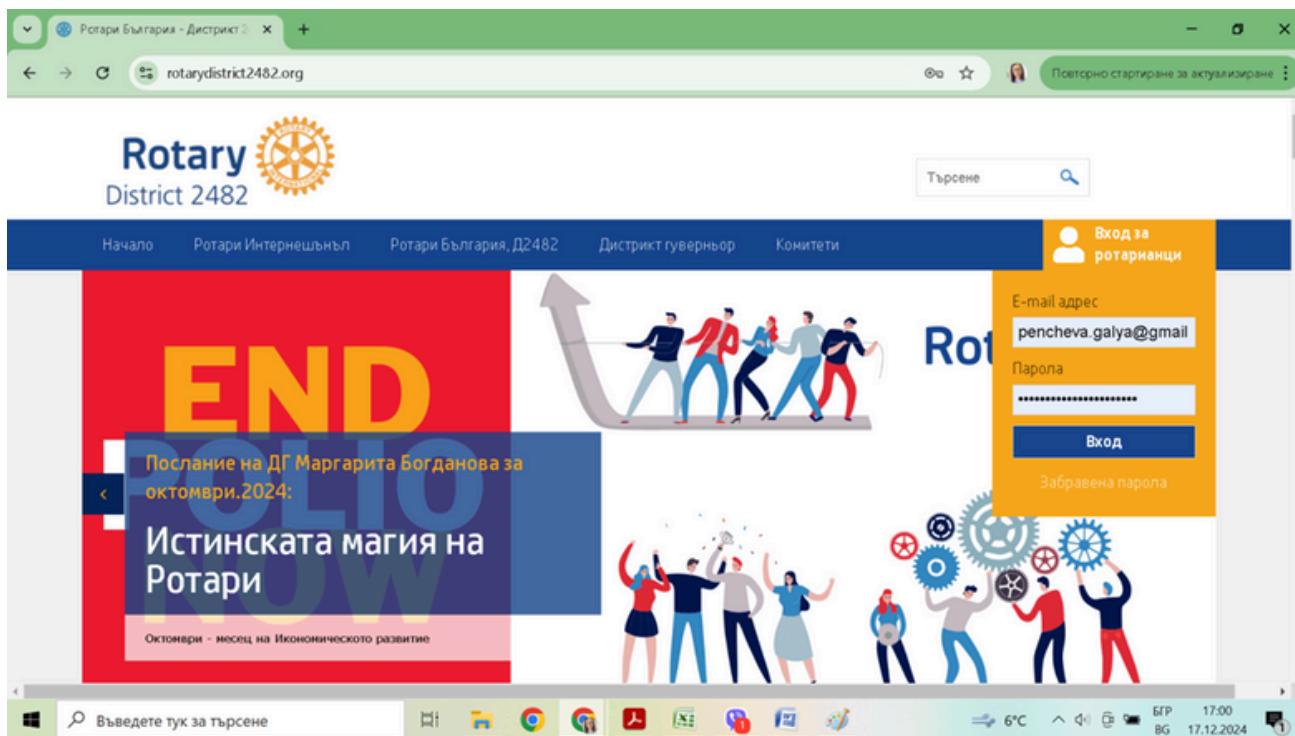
Ротари България - Дистрикт 2

rotarydistrict2482.org

Повторно стартиране за актуализиране

Rotary
District 2482

Търсене

Начало
Ротари Интернешънъл
Ротари България, Д2482
Дистрикт гувернёр
Комитети

Вход за ротарианци

E-mail адрес
pencheva.galya@gmail
Парола
Вход
Забравена парола

END
POLIO
NOW

Rot

Послание на ДГ Маргарита Богданова за октомври.2024:

Истинската магия на Ротари

Октомври - месец на Икономическото развитие

Въведете тук за търсене

6°C
БГР
BG
17:00
17.12.2024